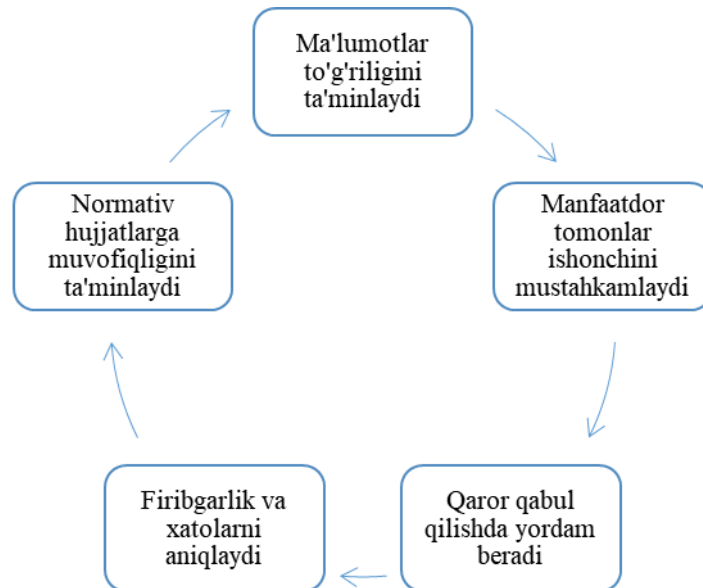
Ma'lumotlar to'g'riligini ta'minlaydi

Manfaatdor tomonlar ishonchini mustahkamlaydi

Qaror qabul qilishda yordam beradi

Firibgarlik va xatolarni aniqlaydi

Normativ hujjatlarga muvofiqligini ta'minlaydi